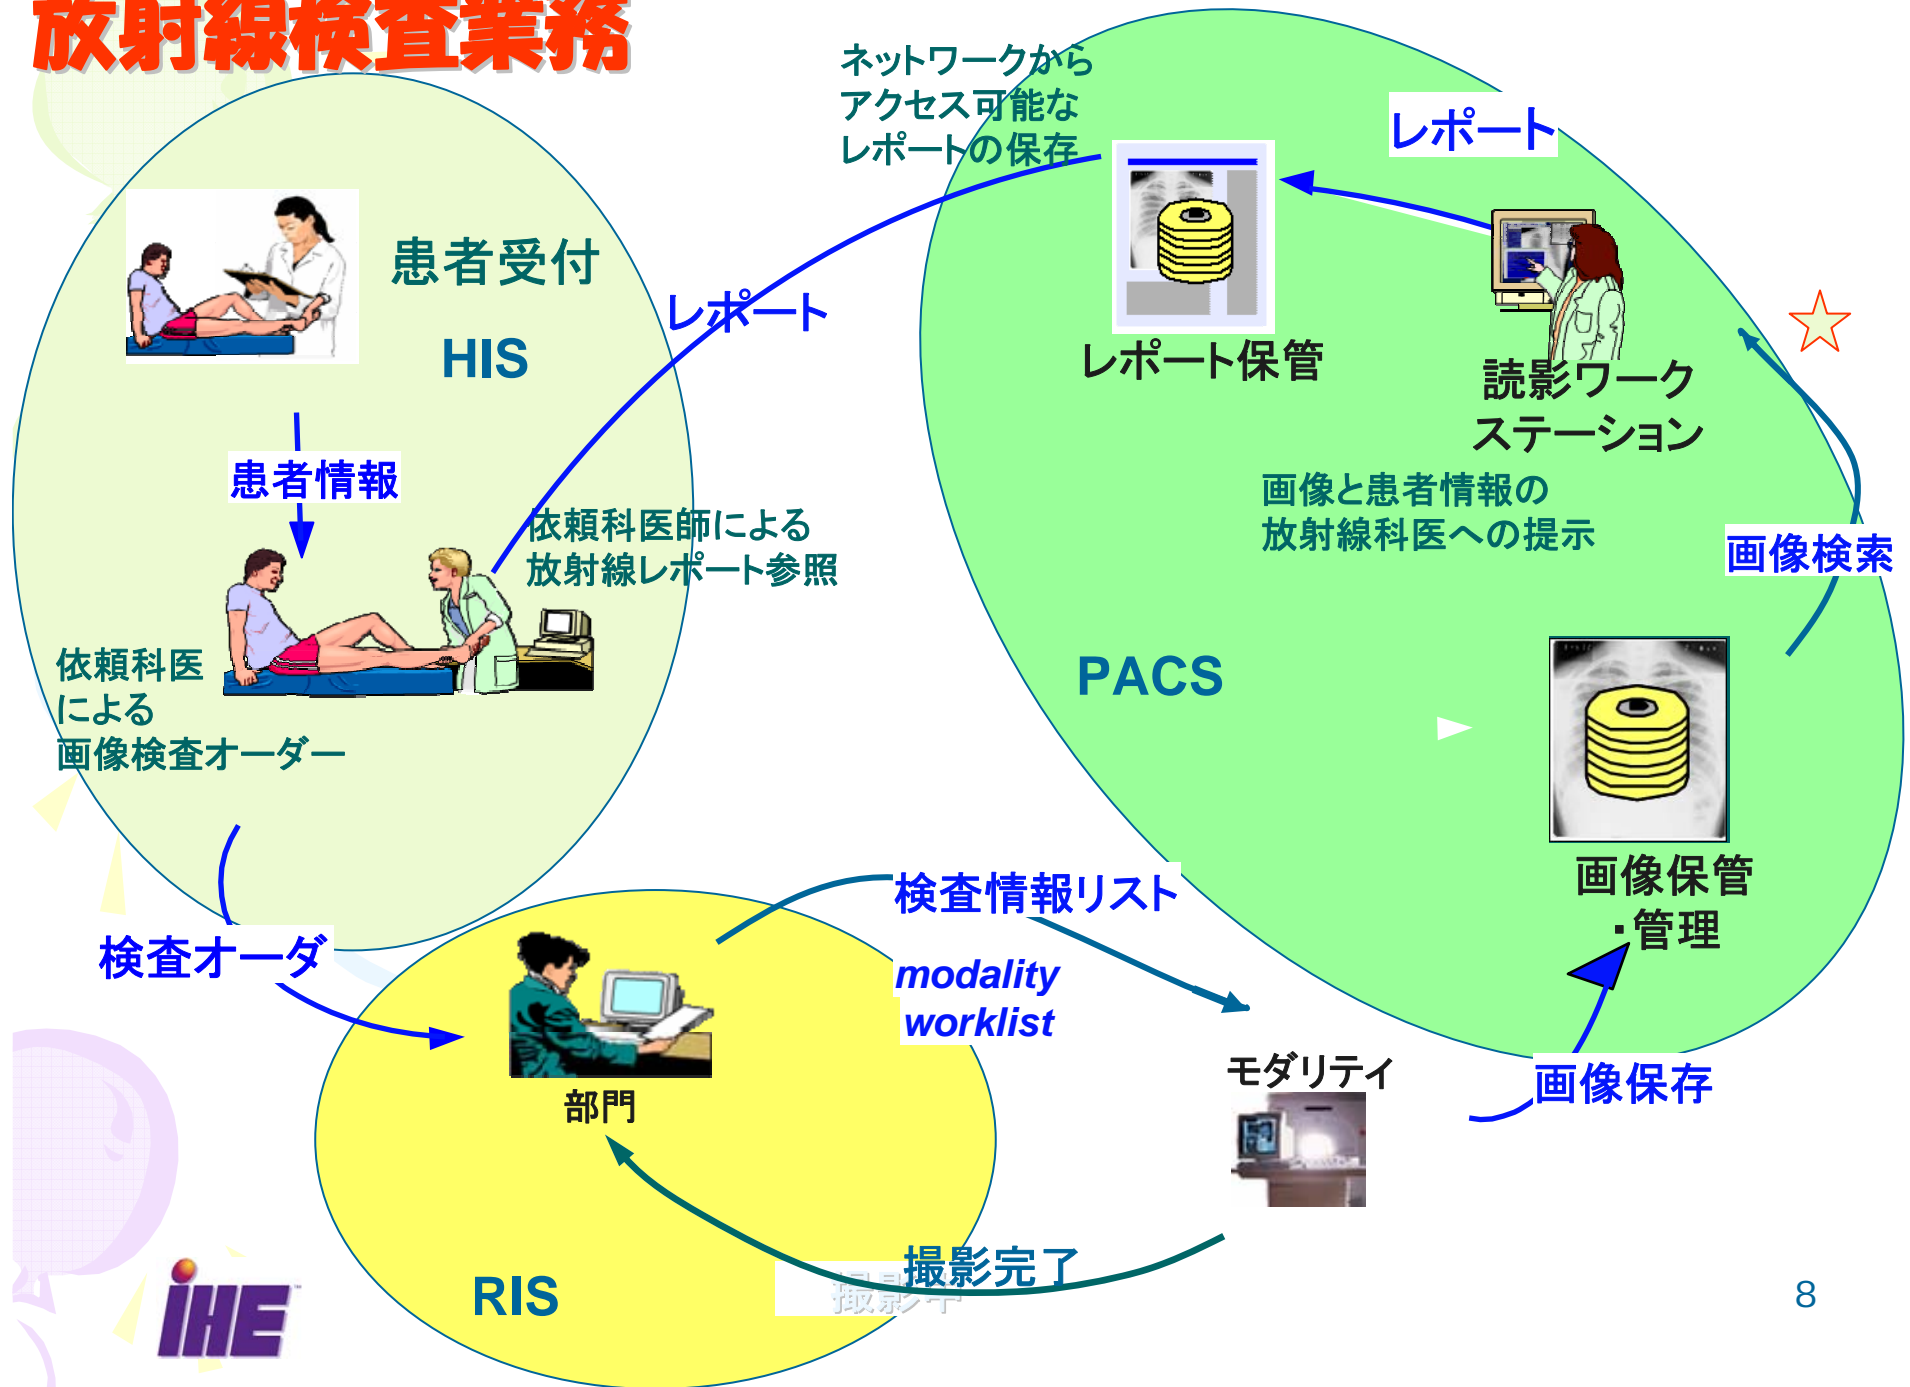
放射線検査業務

ネットワークから
アクセス可能な
レポートの保存

レポート

患者受付

HIS

レポート

レポート保管

読影ワーク
ステーション

☆

患者情報

依頼科医師による
放射線レポート参照

画像と患者情報の
放射線科医への提示

画像検索

依頼科医
による
画像検査オーダー

PACS

画像保管
・管理

検査情報リスト

検査オーダ

modality
worklist

モダリティ

部門

画像保存

撮影完了

撮影中

RIS

IHE

8